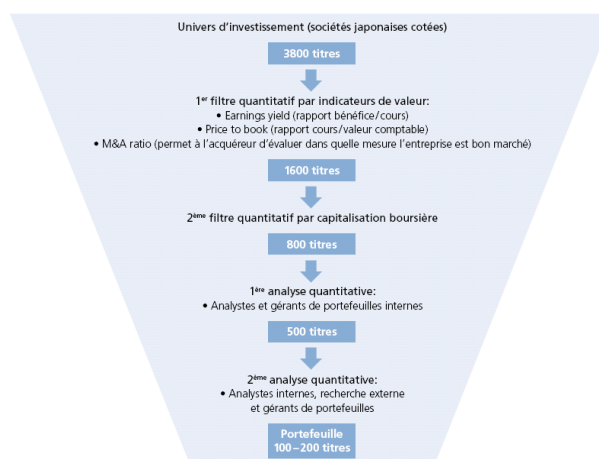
Univers d'investissement (sociétés japonaises cotées)

3800 titres

1$^{er}$ filtre quantitatif par indicateurs de valeur:
• Earnings yield (rapport bénéfice/cours)
• Price to book (rapport cours/valeur comptable)
• M&A ratio (permet à l'acquéreur d'évaluer dans quelle mesure l'entreprise est bon marché)

1600 titres

2$^{ème}$ filtre quantitatif par capitalisation boursière

800 titres

1$^{ère}$ analyse quantitative:
• Analystes et gérants de portefeuilles internes

500 titres

2$^{ème}$ analyse quantitative:
• Analystes internes, recherche externe et gérants de portefeuilles

Portefeuille
100 – 200 titres